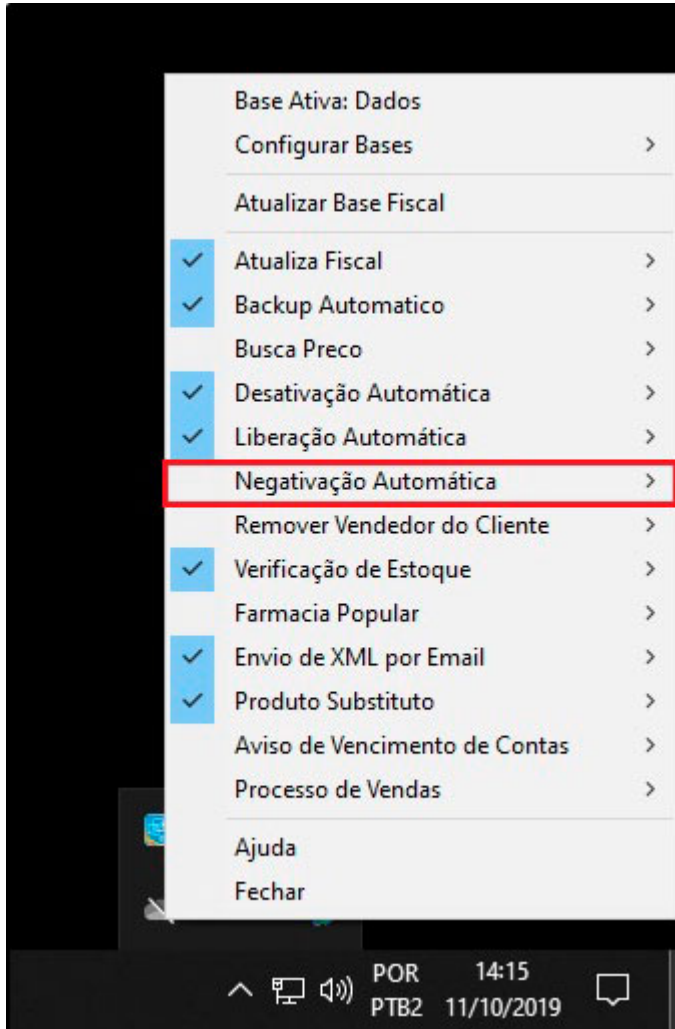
Base Ativa: Dados
Configurar Bases >

Atualizar Base Fiscal

✓ Atualiza Fiscal >
✓ Backup Automatico >
Busca Preco >
✓ Desativação Automática >
✓ Liberação Automática >
Negativação Automática >
Remover Vendedor do Cliente >
✓ Verificação de Estoque >
Farmacia Popular >
✓ Envio de XML por Email >
✓ Produto Substituto >
Aviso de Vencimento de Contas >
Processo de Vendas >

Ajuda
Fechar

POR PTB2 14:15 11/10/2019